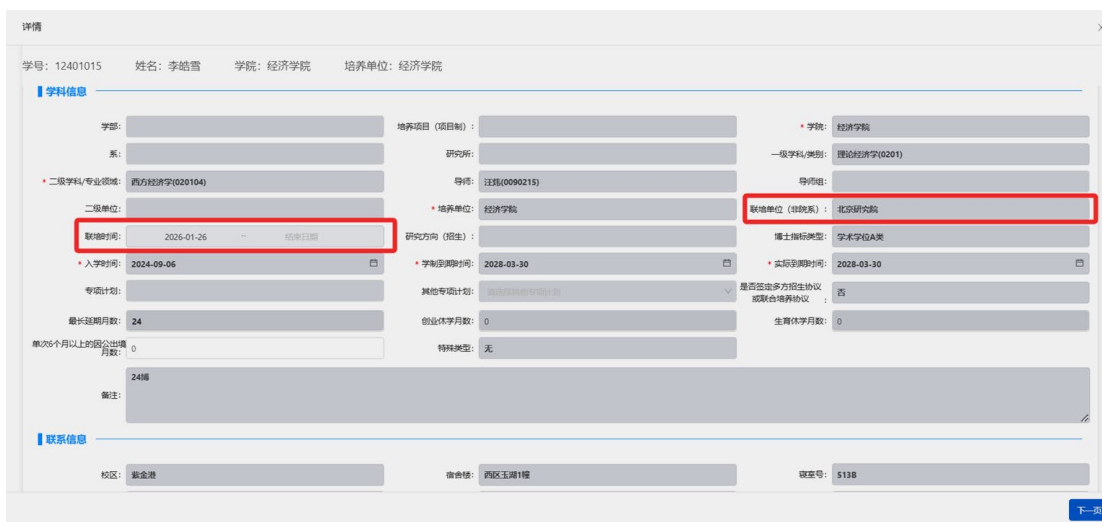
详情

学号：12401015　姓名：李皓雪　学院：经济学院　培养单位：经济学院

学科信息

| | | | | | |
|---|---|---|---|---|---|
| 学部: | | 培养项目（项目制）: | | * 学院: | 经济学院 |
| 系: | | 研究所: | | 一级学科/类别: | 理论经济学(0201) |
| * 二级学科/专业领域: | 西方经济学(020104) | 导师: | 汪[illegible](0090215) | 导师组: | |
| 二级单位: | | * 培养单位: | 经济学院 | 联培单位（非院系）: | 北京研究院 |
| 联培时间: | 2026-01-26 ~ 结束日期 | 研究方向（招生）: | | 博士指标类型: | 学术学位A类 |
| * 入学时间: | 2024-09-06 | * 学制到期时间: | 2028-03-30 | * 实际到期时间: | 2028-03-30 |
| 专项计划: | | 其他专项计划: | 请选择其他专项计划 | 是否签定多方招生协议或联合培养协议: | 否 |
| 最长延期月数: | 24 | 创业休学月数: | 0 | 生育休学月数: | 0 |
| 单次6个月以上的因公出境月数: | 0 | 特殊类型: | 无 | | |

备注: 24博

联系信息

| | | | | | |
|---|---|---|---|---|---|
| 校区: | 紫金港 | 宿舍楼: | 西区玉湖1幢 | 寝室号: | 513B |

下一页